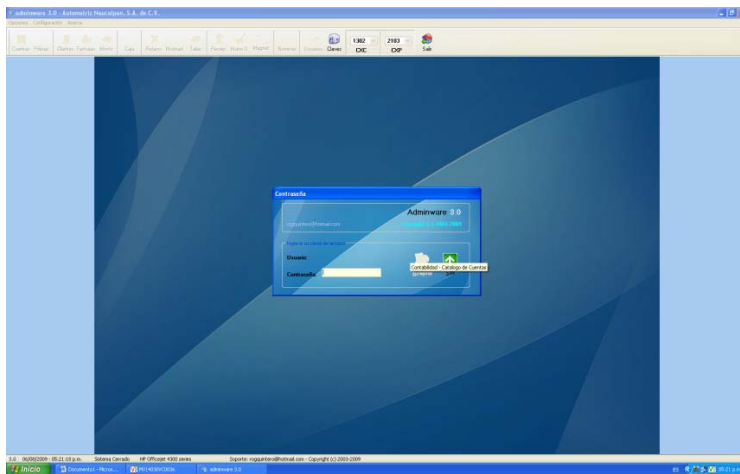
adminware 3.0 - Automotriz Naucalpan, S.A. de C.V.

Opciones Configuración Acerca

Cuentas Pólizas Clientes Facturas Movim. Caja Prodctos Proveed. Tablas Person. Nomin.G. Msgnet Nominas Usuarios Claves 1302 CXC 2183 CXP Salir

Contraseña

Adminware 3.0

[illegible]@hotmail.com

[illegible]

Ingrese su clave de acceso

Usuario

Contraseña

Contabilidad - Catalogo de Cuentas

3.0 06/08/2009 - 05:21:18 p.m. Sistema Cerrado HP Officejet 4300 series Soporte: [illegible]@hotmail.com - Copyright (c) 2003-2009

Inicio Documento - Micros... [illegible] adminware 3.0 05:21 p.m.